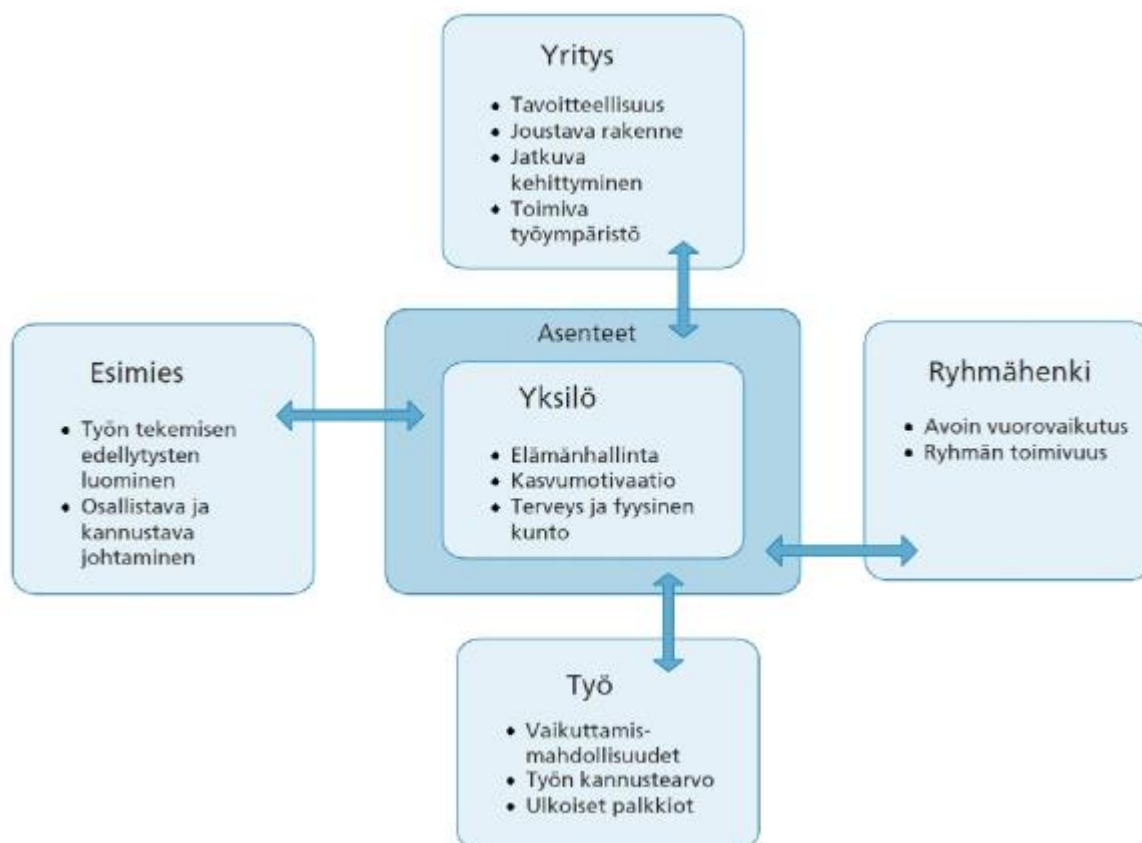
Yritys

- Tavoitteellisuus
- Joustava rakenne
- Jatkuva kehittyminen
- Toimiva työympäristö

Esimies

- Työn tekemisen edellytysten luominen
- Osallistava ja kannustava johtaminen

Asenteet

Yksilö

- Elämänhallinta
- Kasvumotivaatio
- Terveys ja fyysinen kunto

Ryhmähenki

- Avoin vuorovaikutus
- Ryhmän toimivuus

Työ

- Vaikuttamismahdollisuudet
- Työn kannustearvo
- Ulkoiset palkkiot